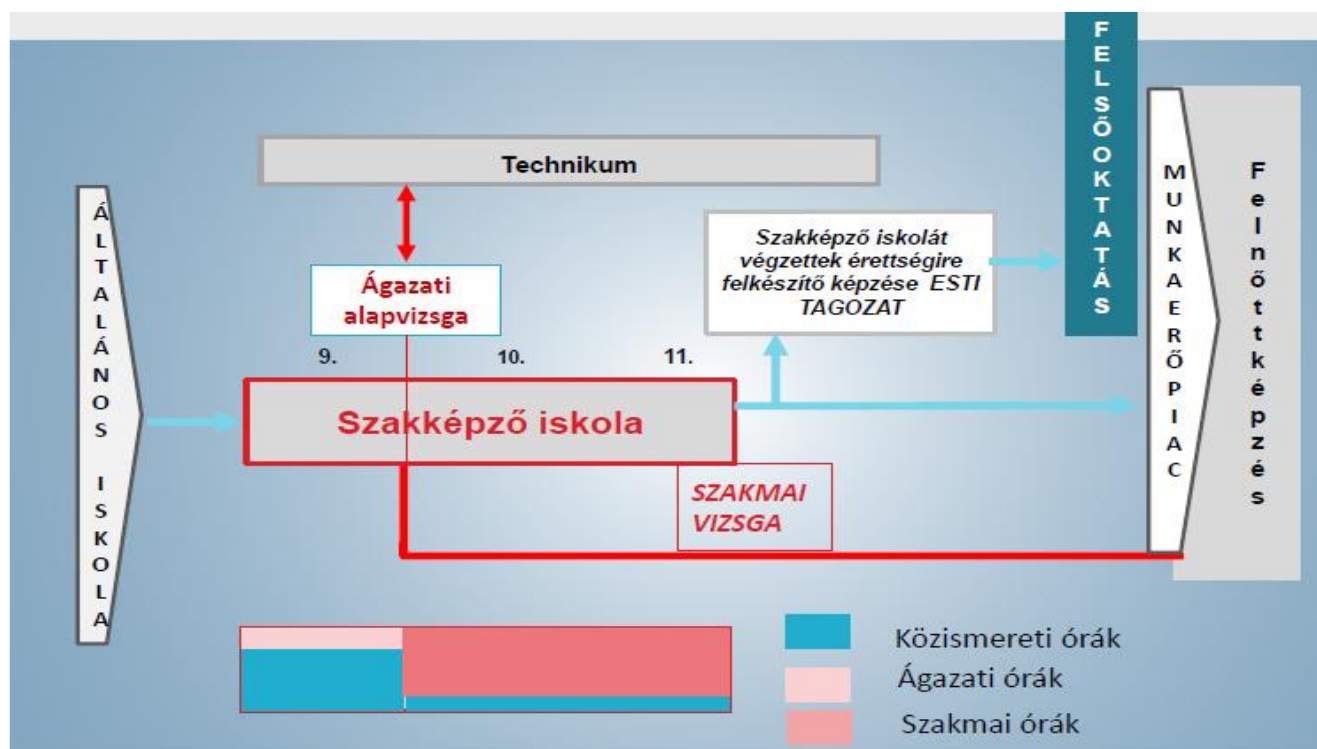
FELSŐOKTATÁS

Technikum

ÁLTALÁNOS ISKOLA

Ágazati alapvizsga

Szakképző iskolát végzettek érettségire felkészítő képzése ESTI TAGOZAT

9.

10.

11.

Szakképző iskola

SZAKMAI VIZSGA

MUNKAERŐPIAC

Felnőttképzés

Közismereti órák

Ágazati órák

Szakmai órák